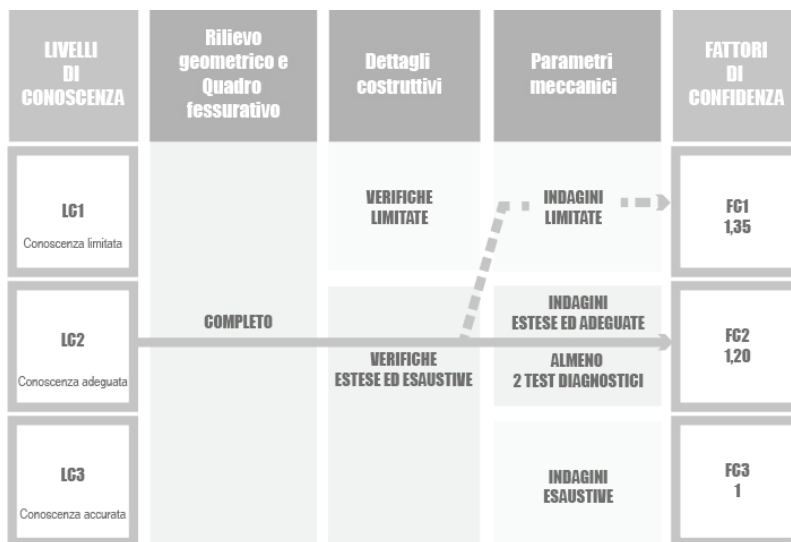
| LIVELLI DI CONOSCENZA | Rilievo geometrico e Quadro fessurativo | Dettagli costruttivi | Parametri meccanici | FATTORI DI CONFIDENZA |
|---|---|---|---|---|
| LC1 Conoscenza limitata | | VERIFICHE LIMITATE | INDAGINI LIMITATE | FC1 1,35 |
| LC2 Conoscenza adeguata | COMPLETO | VERIFICHE ESTESE ED ESAUSTIVE | INDAGINI ESTESE ED ADEGUATE ALMENO 2 TEST DIAGNOSTICI | FC2 1,20 |
| LC3 Conoscenza accurata | | | INDAGINI ESAUSTIVE | FC3 1 |